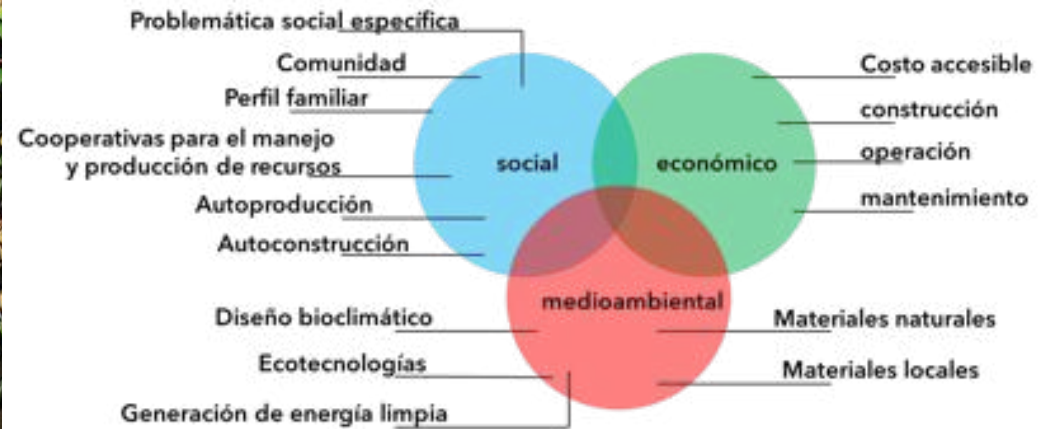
Problemática social especifica

Comunidad

Perfil familiar

Cooperativas para el manejo y producción de recursos

Autoproducción

Autoconstrucción

social

económico

Costo accesible

construcción

operación

mantenimiento

medioambiental

Diseño bioclimático

Ecotecnologías

Generación de energía limpia

Materiales naturales

Materiales locales